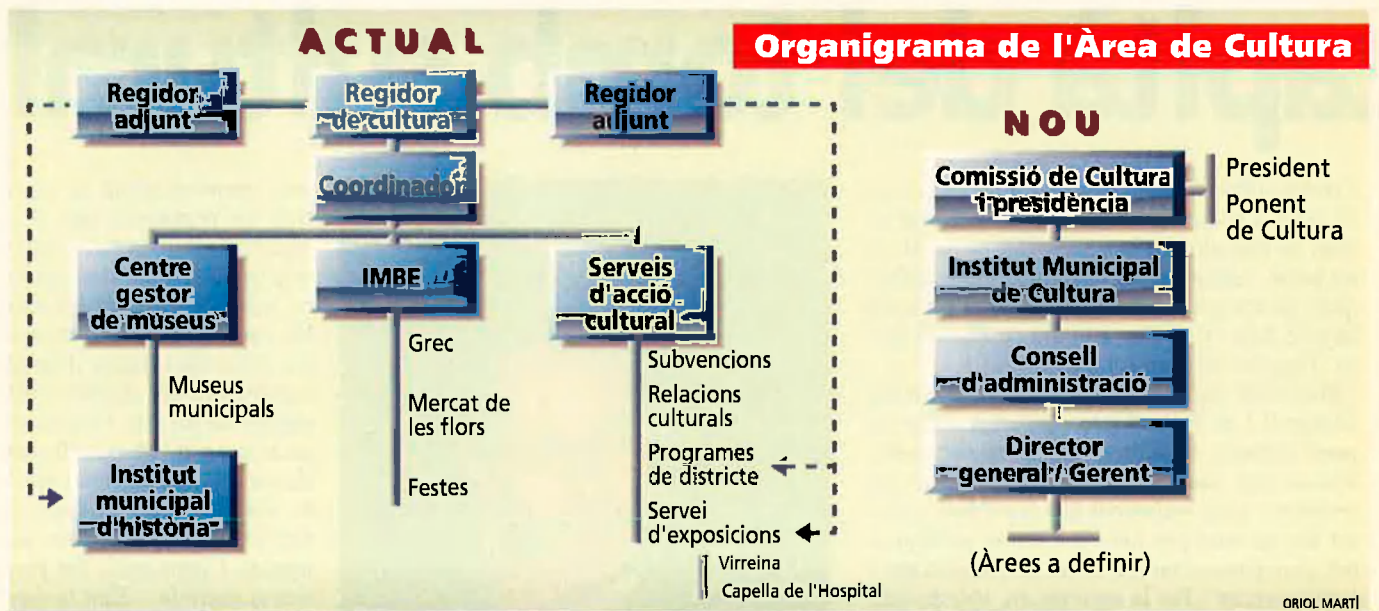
ACTUAL

Organigrama de l'Àrea de Cultura

Regidor adjunt

Regidor de cultura

Regidor adjunt

Coordinador

Centre gestor de museus

IMBE

Serveis d'acció cultural

Museus municipals

Institut municipal d'història

Grec

Mercat de les flors

Festes

Subvencions

Relacions culturals

Programes de districte

Servei d'exposicions

Virreina

Capella de l'Hospital

NOU

Comissió de Cultura i presidència

President

Ponent de Cultura

Institut Municipal de Cultura

Consell d'administració

Director general / Gerent

(Àrees a definir)

ORIOL MARTÍ